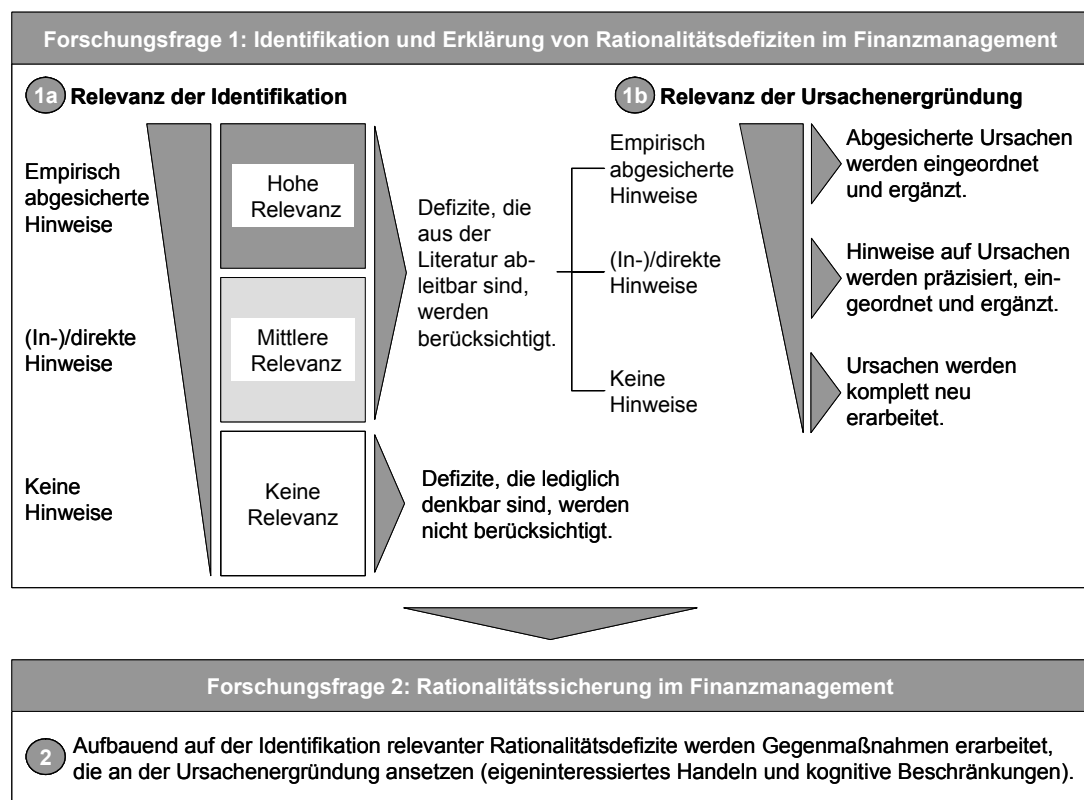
Forschungsfrage 1: Identifikation und Erklärung von Rationalitätsdefiziten im Finanzmanagement

1a Relevanz der Identifikation

Empirisch abgesicherte Hinweise

(In-)/direkte Hinweise

Keine Hinweise

Hohe Relevanz

Mittlere Relevanz

Keine Relevanz

Defizite, die aus der Literatur ableitbar sind, werden berücksichtigt.

Defizite, die lediglich denkbar sind, werden nicht berücksichtigt.

1b Relevanz der Ursachenergründung

Empirisch abgesicherte Hinweise

(In-)/direkte Hinweise

Keine Hinweise

Abgesicherte Ursachen werden eingeordnet und ergänzt.

Hinweise auf Ursachen werden präzisiert, eingeordnet und ergänzt.

Ursachen werden komplett neu erarbeitet.

Forschungsfrage 2: Rationalitätssicherung im Finanzmanagement

2 Aufbauend auf der Identifikation relevanter Rationalitätsdefizite werden Gegenmaßnahmen erarbeitet, die an der Ursachenergründung ansetzen (eigeninteressiertes Handeln und kognitive Beschränkungen).